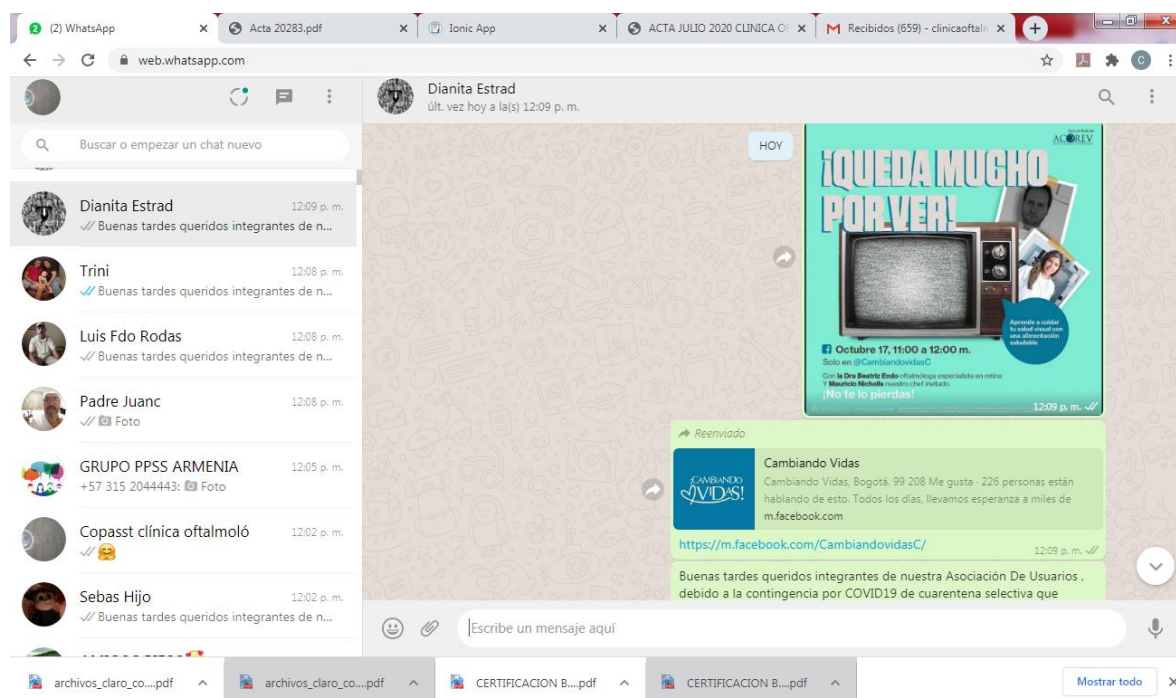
(2) WhatsApp
Acta 20283.pdf
Ionic App
ACTA JULIO 2020 CLINICA O
Recibidos (659) - clinicaoftalr

web.whatsapp.com

Buscar o empezar un chat nuevo

Dianita Estrad 12:09 p. m.
Buenas tardes queridos integrantes de n...

Trini 12:08 p. m.
Buenas tardes queridos integrantes de n...

Luis Fdo Rodas 12:08 p. m.
Buenas tardes queridos integrantes de n...

Padre Juanc 12:08 p. m.
Foto

GRUPO PPSS ARMENIA 12:05 p. m.
+57 315 2044443: Foto

Copasst clínica oftalmoló 12:02 p. m.

Sebas Hijo 12:02 p. m.
Buenas tardes queridos integrantes de n...

Dianita Estrad
últ. vez hoy a la(s) 12:09 p. m.

HOY

ACOREV
¡QUEDA MUCHO POR VER!
Aprende a cuidar tu salud visual con una alimentación saludable
Octubre 17, 11:00 a 12:00 m.
Solo en @CambiandovidasC
Con la Dra Beatriz Endo oftalmóloga especialista en retina Y Mauricio Nicholls nuestro chef invitado.
¡No te lo pierdas!
12:09 p. m.

Reenviado
Cambiando Vidas
CAMBIANDO VIDAS!
Cambiando Vidas, Bogotá. 99 208 Me gusta · 226 personas están hablando de esto. Todos los días, llevamos esperanza a miles de
m.facebook.com
https://m.facebook.com/CambiandovidasC/
12:09 p. m.

Buenas tardes queridos integrantes de nuestra Asociación De Usuarios , debido a la contingencia por COVID19 de cuarentena selectiva que

Escribe un mensaje aquí

archivos_claro_co....pdf
archivos_claro_co....pdf
CERTIFICACION B....pdf
CERTIFICACION B....pdf
Mostrar todo